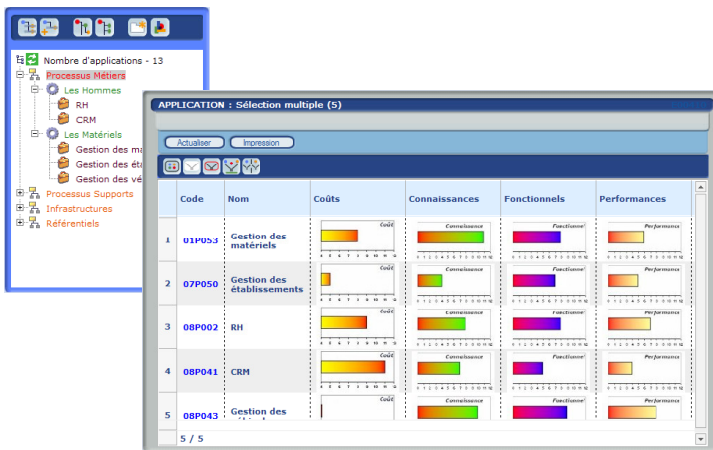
Nombre d'applications - 13
Processus Métiers
Les Hommes
RH
CRM
Les Matériels
Gestion des m
Gestion des ét
Gestion des vé
Processus Supports
Infrastructures
Référentiels

APPLICATION : Sélection multiple (5)

Actualiser
Impression

| | Code | Nom | Coûts | Connaissances | Fonctionnels | Performances |
|---|---|---|---|---|---|---|
| 1 | 01P053 | Gestion des matériels | Coût | Connaissance | Fonctionnel | Performance |
| 2 | 07P050 | Gestion des établissements | Coût | Connaissance | Fonctionnel | Performance |
| 3 | 08P002 | RH | Coût | Connaissance | Fonctionnel | Performance |
| 4 | 08P041 | CRM | Coût | Connaissance | Fonctionnel | Performance |
| 5 | 08P043 | Gestion des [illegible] | Coût | Connaissance | Fonctionnel | Performance |

5 / 5